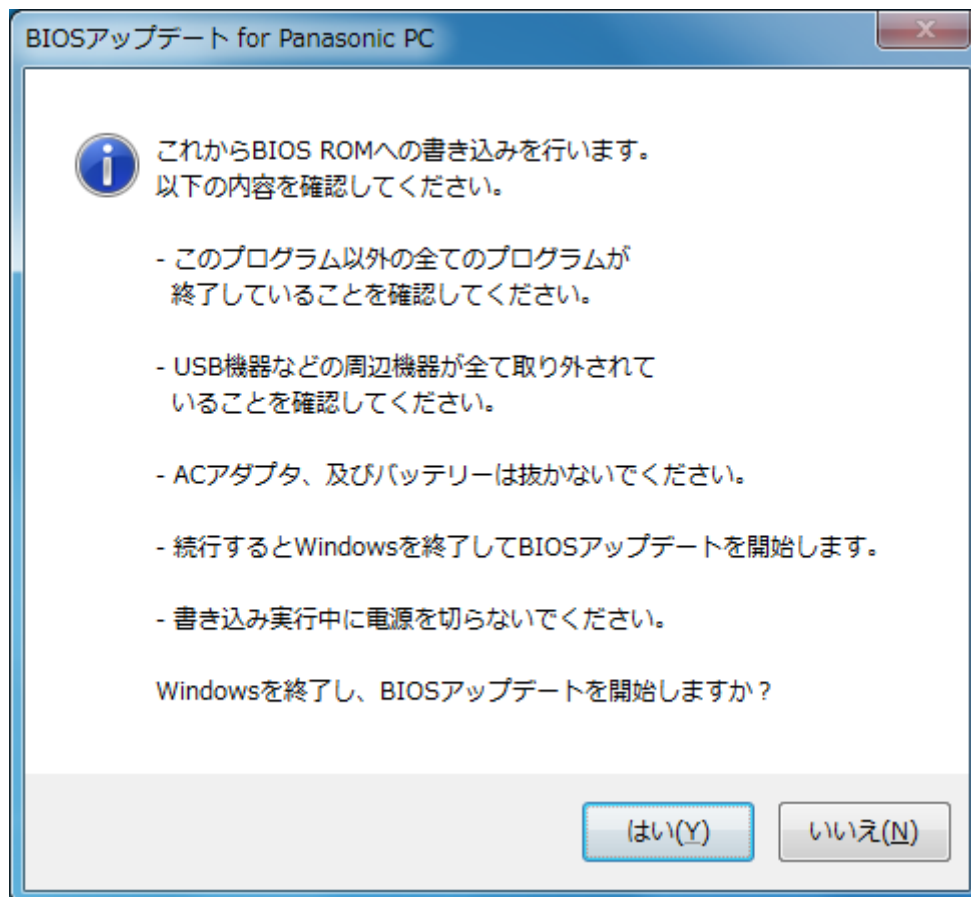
BIOSアップデート for Panasonic PC

これからBIOS ROMへの書き込みを行います。
以下の内容を確認してください。

- このプログラム以外の全てのプログラムが終了していることを確認してください。

- USB機器などの周辺機器が全て取り外されていることを確認してください。

- ACアダプタ、及びバッテリーは抜かないでください。

- 続行するとWindowsを終了してBIOSアップデートを開始します。

- 書き込み実行中に電源を切らないでください。

Windowsを終了し、BIOSアップデートを開始しますか？

はい(Y)

いいえ(N)